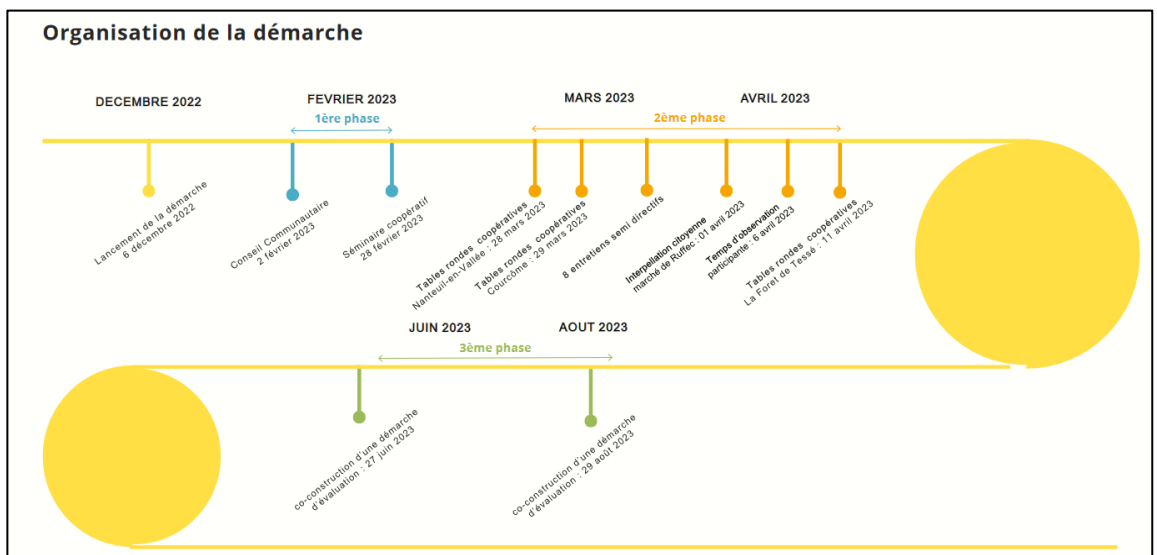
Organisation de la démarche

DECEMBRE 2022

FEVRIER 2023

1ère phase

MARS 2023

AVRIL 2023

2ème phase

Lancement de la démarche
6 décembre 2022

Conseil Communautaire
2 février 2023

Séminaire coopératif
28 février 2023

Tables rondes coopératives
Nanteuil-en-Vallée : 28 mars 2023

Tables rondes coopératives
Courcôme : 29 mars 2023

8 entretiens semi directifs

Interpellation citoyenne
marché de Ruffec : 01 avril 2023

Temps d'observation
participante : 6 avril 2023

Tables rondes coopératives
La Foret de Tessé : 11 avril 2023

JUIN 2023

AOUT 2023

3ème phase

co-construction d'une démarche
d'évaluation : 27 juin 2023

co-construction d'une démarche
d'évaluation : 29 août 2023